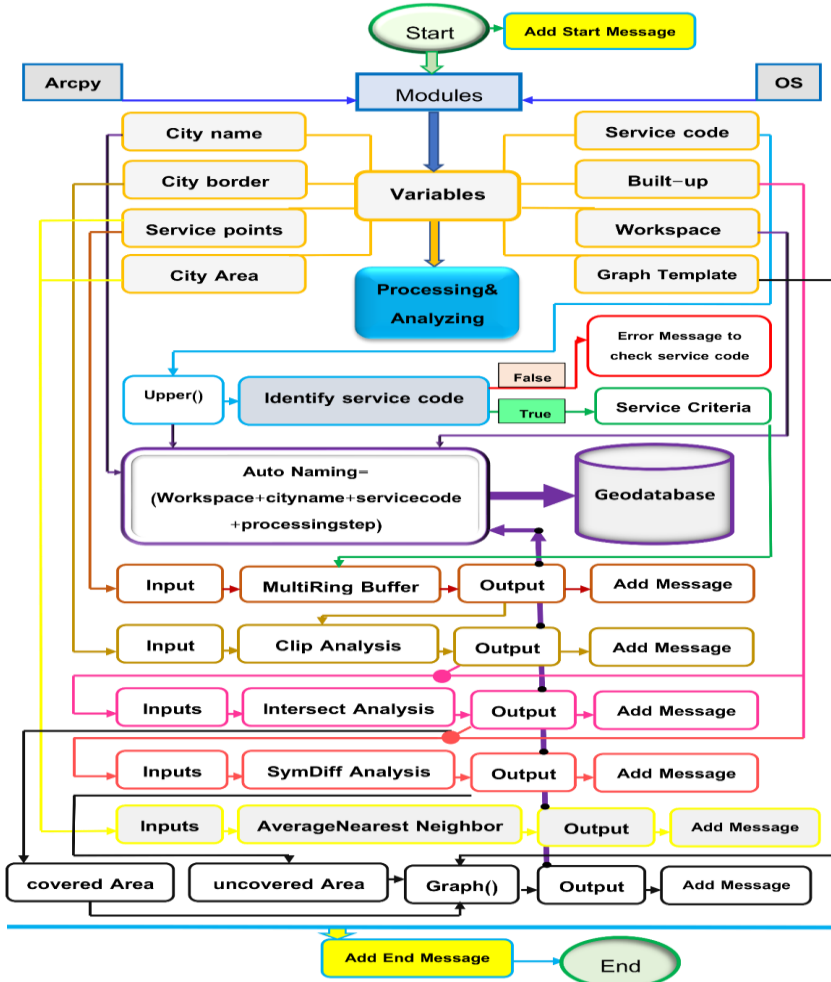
Start

Add Start Message

Arcpy

Modules

OS

City name

Service code

City border

Variables

Built-up

Service points

Workspace

City Area

Graph Template

Processing& Analyzing

Error Message to check service code

False

Upper()

Identify service code

True

Service Criteria

Auto Naming= (Workspace+cityname+servicecode +processingstep)

Geodatabase

Input

MultiRing Buffer

Output

Add Message

Input

Clip Analysis

Output

Add Message

Inputs

Intersect Analysis

Output

Add Message

Inputs

SymDiff Analysis

Output

Add Message

Inputs

AverageNearest Neighbor

Output

Add Message

covered Area

uncovered Area

Graph()

Output

Add Message

Add End Message

End